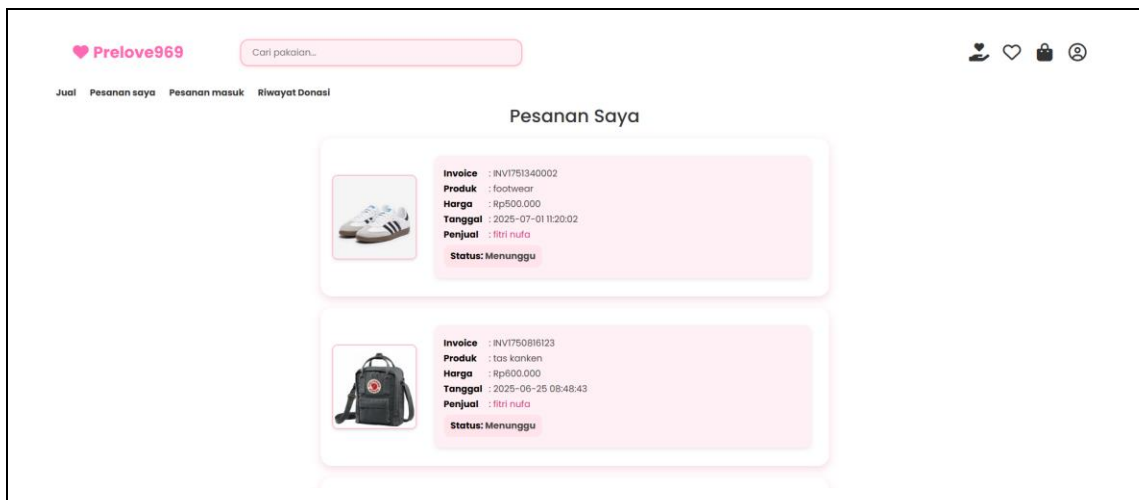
Prelove969

Cari pakaian...

Jual Pesanan saya Pesanan masuk Riwayat Donasi

Pesanan Saya

Invoice : INV1751340002
Produk : footwear
Harga : Rp500.000
Tanggal : 2025-07-01 11:20:02
Penjual : fitri nufa
Status: Menunggu

Invoice : INV1750816123
Produk : tas kanken
Harga : Rp600.000
Tanggal : 2025-06-25 08:48:43
Penjual : fitri nufa
Status: Menunggu